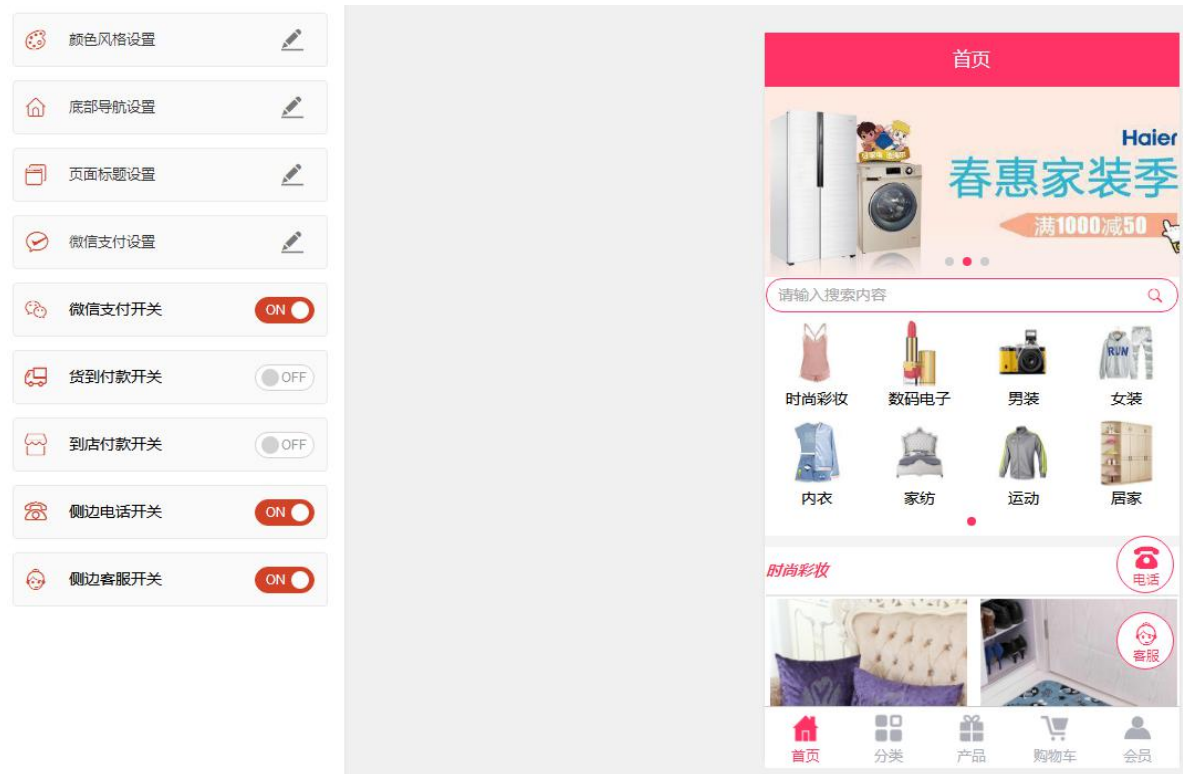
颜色风格设置

底部导航设置

页面标题设置

微信支付设置

微信支付开关 ON

货到付款开关 OFF

到店付款开关 OFF

侧边电话开关 ON

侧边客服开关 ON

首页

Haier
春惠家装季
满1000减50

请输入搜索内容

时尚彩妆
数码电子
男装
女装
内衣
家纺
运动
居家

时尚彩妆

电话
客服

首页
分类
产品
购物车
会员